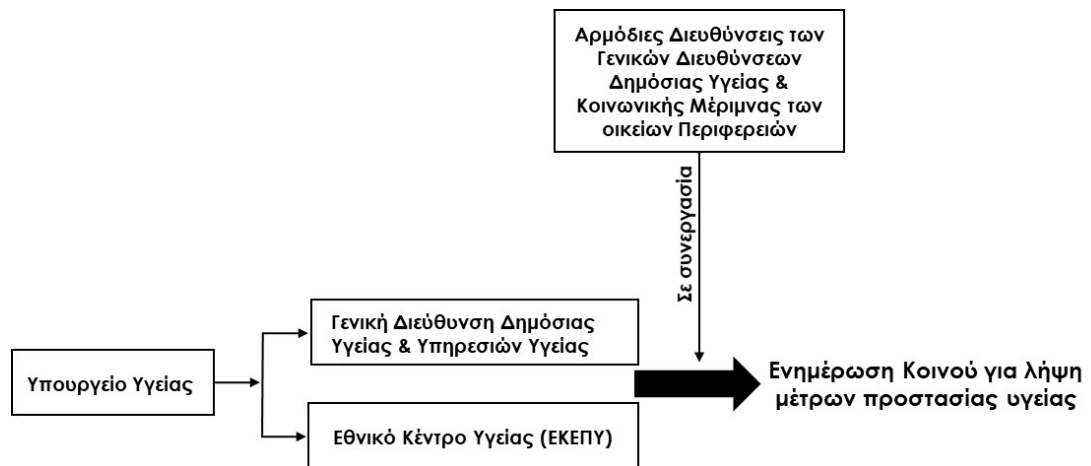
Αρμόδιες Διευθύνσεις των Γενικών Διευθύνσεων Δημόσιας Υγείας & Κοινωνικής Μέριμνας των οικείων Περιφερειών

Σε συνεργασία

Γενική Διεύθυνση Δημόσιας Υγείας & Υπηρεσιών Υγείας

Υπουργείο Υγείας

Ενημέρωση Κοινού για λήψη μέτρων προστασίας υγείας

Εθνικό Κέντρο Υγείας (ΕΚΕΠΥ)